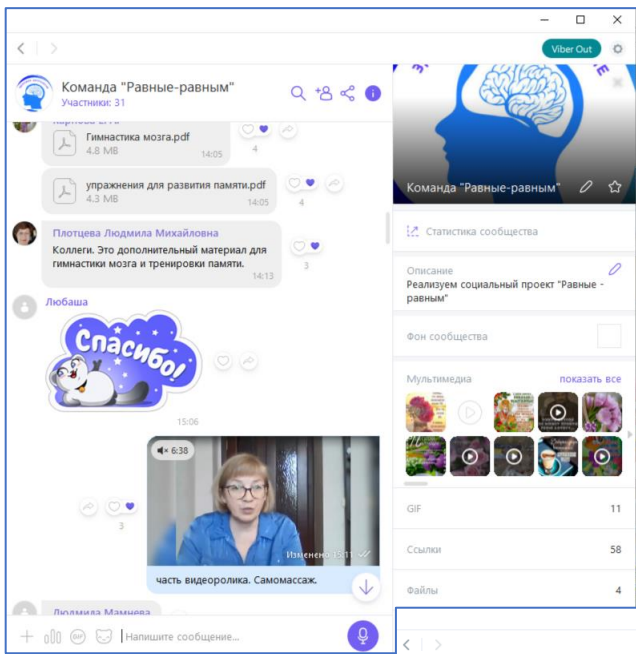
Viber Out

Команда "Равные-равным"
Участники: 31

Гимнастика мозга.pdf
4.8 MB
14:05
4

упражнения для развития памяти.pdf
4.3 MB
14:05
4

Плотцева Людмила Михайловна
Коллеги. Это дополнительный материал для гимнастики мозга и тренировки памяти.
14:13
3

Любаша
Спасибо!
15:06

6:38
Изменено 15:11
3
часть видеоролика. Самомассаж.

Людмила Мамнева

Напишите сообщение...

Команда "Равные-равным"

Статистика сообщества

Описание
Реализуем социальный проект "Равные - равным"

Фон сообщества

Мультимедиа
показать все

GIF 11
Ссылки 58
Файлы 4